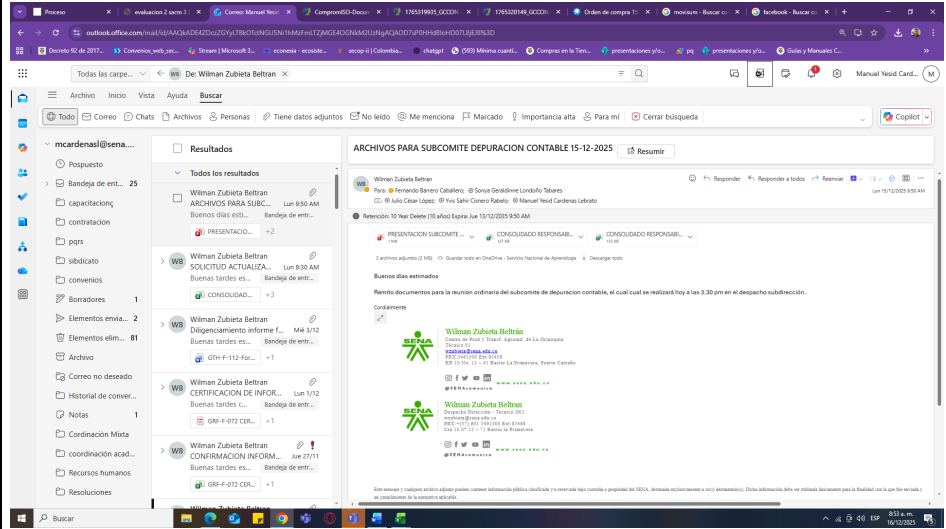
Proceso | evaluacion 2 sacm 3 | Correo: Manuel Yesid | COMPROMISO-Docum | 1765319935_GCCON | 1765320149_GCCON | Orden de compra 15 | movisum - Buscar co | facebook - Buscar co

outlook.office.com/mail/id/AAQkADE4ZDczZGYyLTBkOTctNGU5Ni1hMzFmLTZjMGE4OGNkM2UzNgAQAOD7uP0HHdBloHD07L8jEiB%3D

Decreto 92 de 2017... | Convenios_web_sec... | Stream | Microsoft 3... | econexia - ecosiste... | secop-ii | Colombia... | chatgpt | (593) Mínima cuanti... | Compras en la Tien... | presentaciones y/o... | pq | presentaciones y/o... | Guías y Manuales C...

Todas las carpe... | De: Wilman Zubieta Beltran

Manuel Yesid Card...

Archivo | Inicio | Vista | Ayuda | Buscar

Todo | Correo | Chats | Archivos | Personas | Tiene datos adjuntos | No leído | Me menciona | Marcado | Importancia alta | Para mí | Cerrar búsqueda | Copilot

mcardenasl@sena....
Pospuesto
Bandeja de ent... 25
capacitacionç
contratacion
pqrs
sibdicato
convenios
Borradores 1
Elementos envia... 2
Elementos elim... 81
Archivo
Correo no deseado
Historial de conver...
Notas 1
Cordinación Mixta
coordinación acad...
Recursos humanos
Resoluciones

Resultados
Todos los resultados

Wilman Zubieta Beltran
ARCHIVOS PARA SUBC... Lun 9:50 AM
Buenos días esti... Bandeja de ent...
PRESENTACIO... +2

Wilman Zubieta Beltran
SOLICITUD ACTUALIZA... Lun 8:30 AM
Buenas tardes es... Bandeja de ent...
CONSOLIDAD... +3

Wilman Zubieta Beltran
Diligenciamiento informe f... Mié 3/12
Buenas tardes es... Bandeja de ent...
GTH-F-112-For... +1

Wilman Zubieta Beltran
CERTIFICACION DE INFOR... Lun 1/12
Buenas tardes c... Bandeja de ent...
GRF-F-072 CER... +1

Wilman Zubieta Beltran
CONFIRMACION INFORM... Jue 27/11
Buenas tardes es... Bandeja de ent...
GRF-F-072 CER... +1

Wilman Zubieta Beltran

ARCHIVOS PARA SUBCOMITE DEPURACION CONTABLE 15-12-2025 | Resumir

Wilman Zubieta Beltran
Para: Fernando Barrero Caballero; Sonya Geraldinne Londoño Tabares
CC: Julio César López; Yvis Sahir Cisnero Rabelo; Manuel Yesid Cardenas Lebrato
Responder | Responder a todos | Reenviar
Lun 15/12/2025 9:50 AM

Retención: 10 Year Delete (10 años) Expira: lun 13/12/2035 9:50 AM

PRESENTACION SUBCOMITE ... | CONSOLIDADO RESPONSABI... | CONSOLIDADO RESPONSABI...
2 archivos adjuntos (2 MB) Guardar todo en OneDrive - Servicio Nacional de Aprendizaje | Descargar todo

Buenos días estimados

Remito documentos para la reunion ordinaria del subcomite de depuracion contable, el cual cual se realizará hoy a las 3.30 pm en el despacho subdirección.

Cordialmente

Wilman Zubieta Beltrán
Centro de Prod y Transf. Agroind. de la Orinoquia
Técnico G1
wzubieta@sena.edu.co
PBX:6481300 Ext 83438
KR 10 No. 12 - 41 Barrio La Primavera, Puerto Carreño
www.sena.edu.co
@SENAcomunica

Wilman Zubieta Beltrán
Despacho Dirección - Técnico G01
wzubieta@sena.edu.co
PBX:+(57) 601 5461500 Ext 83438
Cra 10 Nº 12 - 41 Barrio La Primavera
www.sena.edu.co
@SENAcomunica

Buscar
8:53 a. m. 16/12/2025 ESP